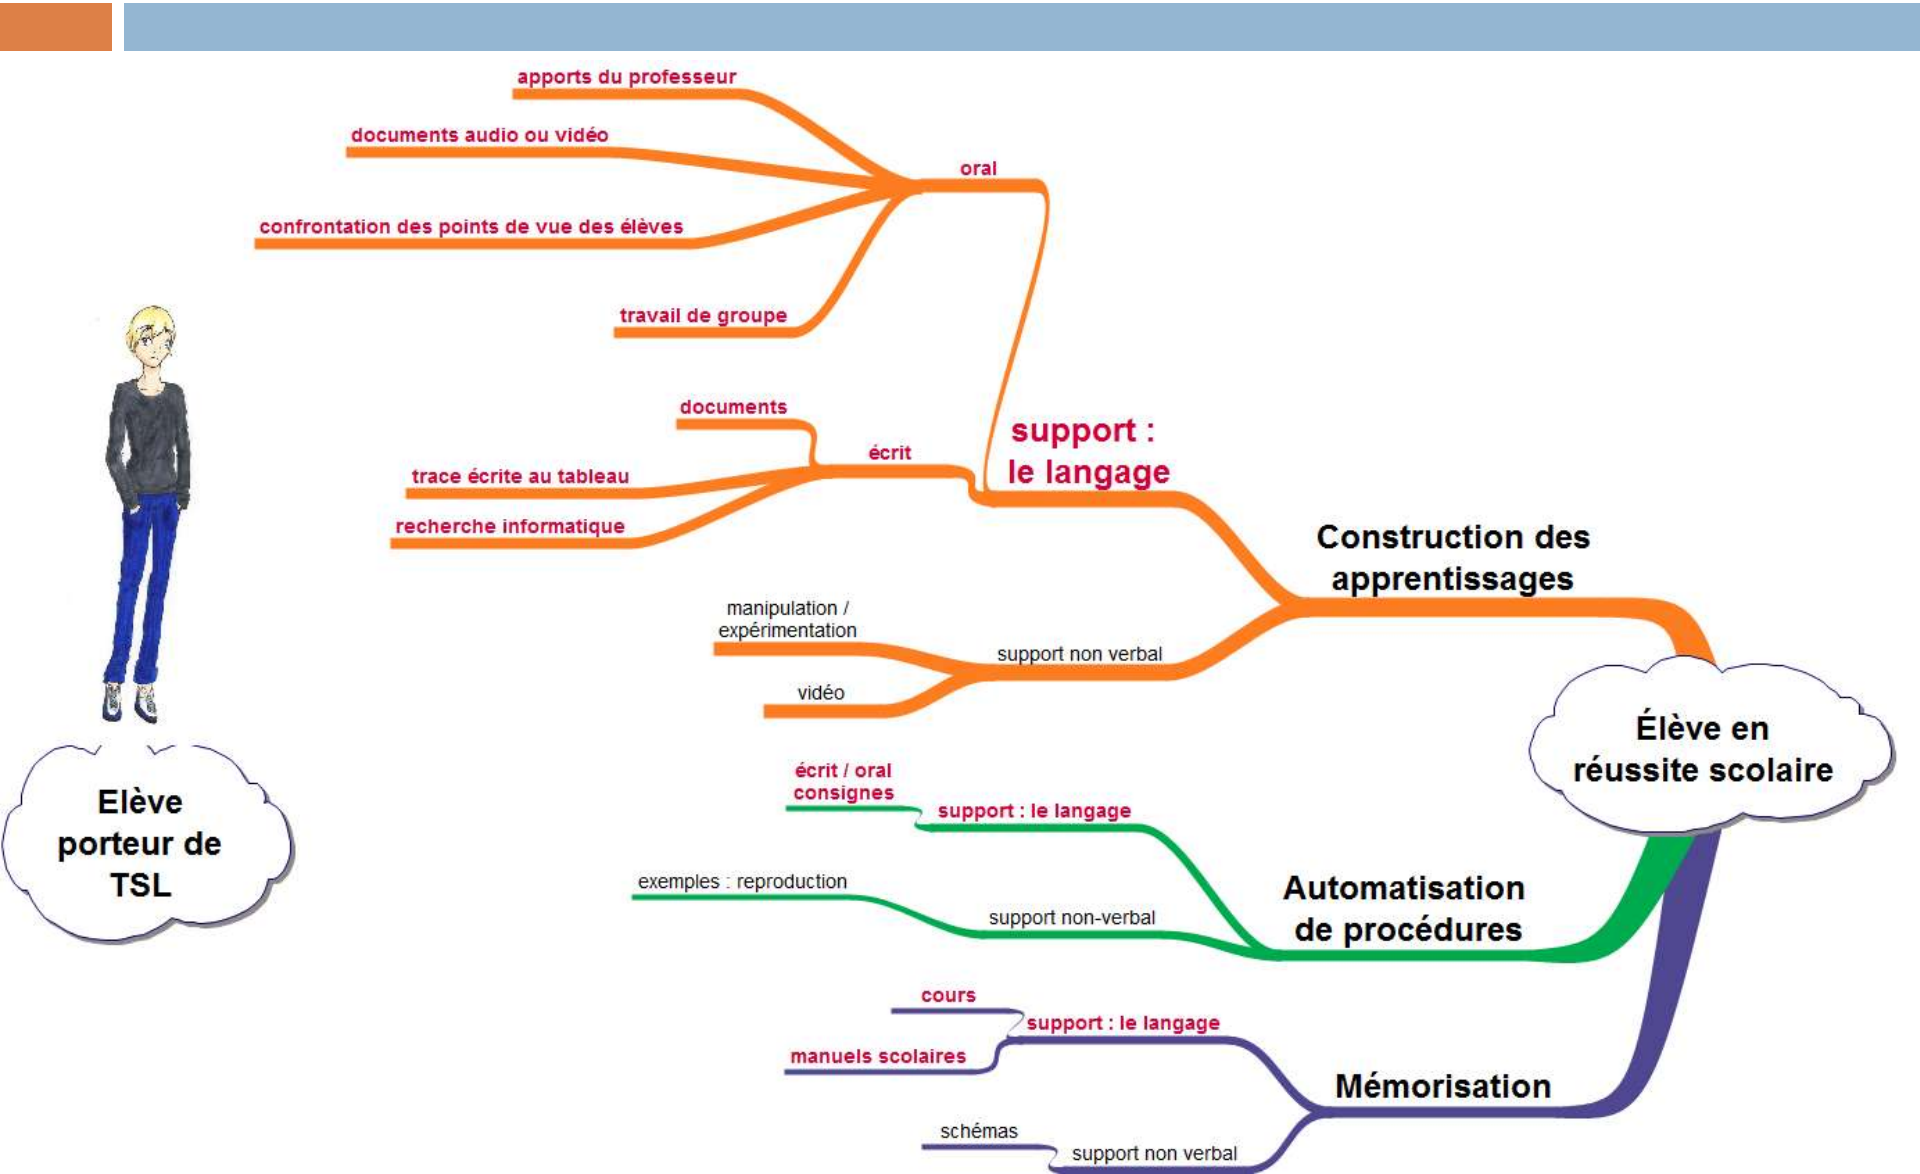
apports du professeur

documents audio ou vidéo

oral

confrontation des points de vue des élèves

travail de groupe

documents

écrit

trace écrite au tableau

recherche informatique

support : le langage

Construction des apprentissages

manipulation / expérimentation

support non verbal

vidéo

Élève en réussite scolaire

Elève porteur de TSL

écrit / oral consignes

support : le langage

exemples : reproduction

support non-verbal

Automatisation de procédures

cours

support : le langage

manuels scolaires

Mémorisation

schémas

support non verbal